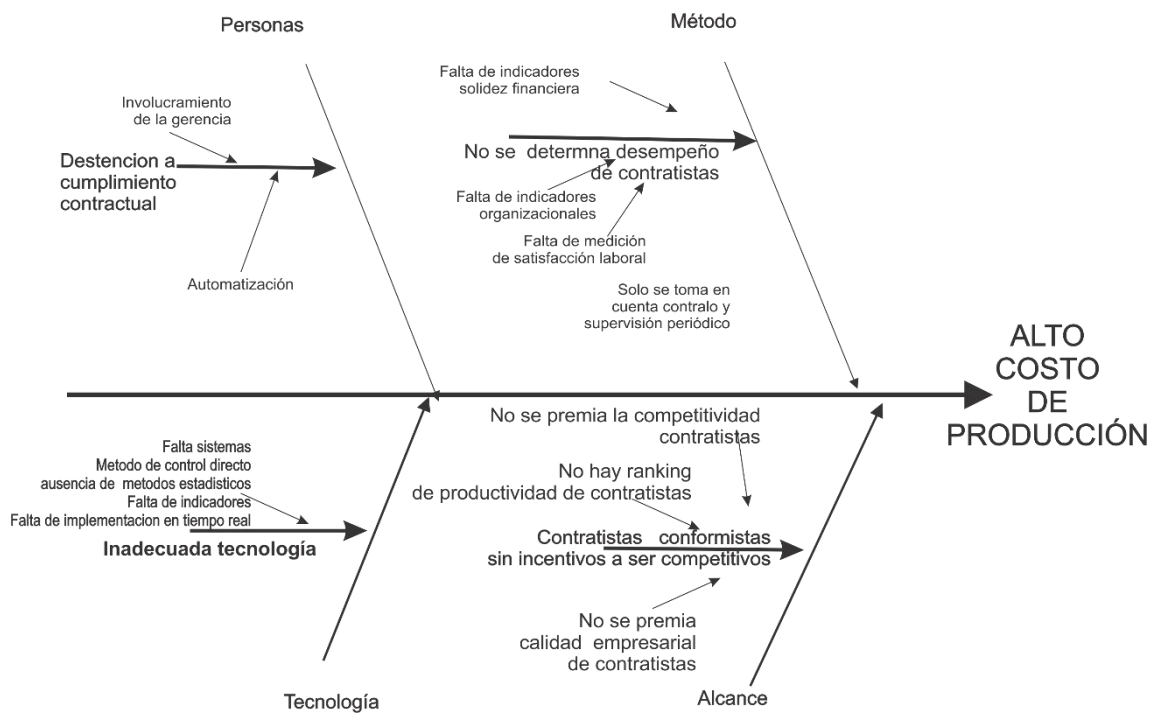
Personas

Método

Falta de indicadores solidez financiera

Involucramiento de la gerencia

Destencion a cumplimiento contractual

No se determna desempeño de contratistas

Falta de indicadores organizacionales

Falta de medición de satisfacción laboral

Automatización

Solo se toma en cuenta contralo y supervisión periódico

ALTO COSTO DE PRODUCCIÓN

No se premia la competitividad contratistas

Falta sistemas
Metodo de control directo
ausencia de metodos estadisticos
Falta de indicadores
Falta de implementacion en tiempo real

No hay ranking de productividad de contratistas

Inadecuada tecnología

Contratistas conformistas sin incentivos a ser competitivos

No se premia calidad empresarial de contratistas

Tecnología

Alcance